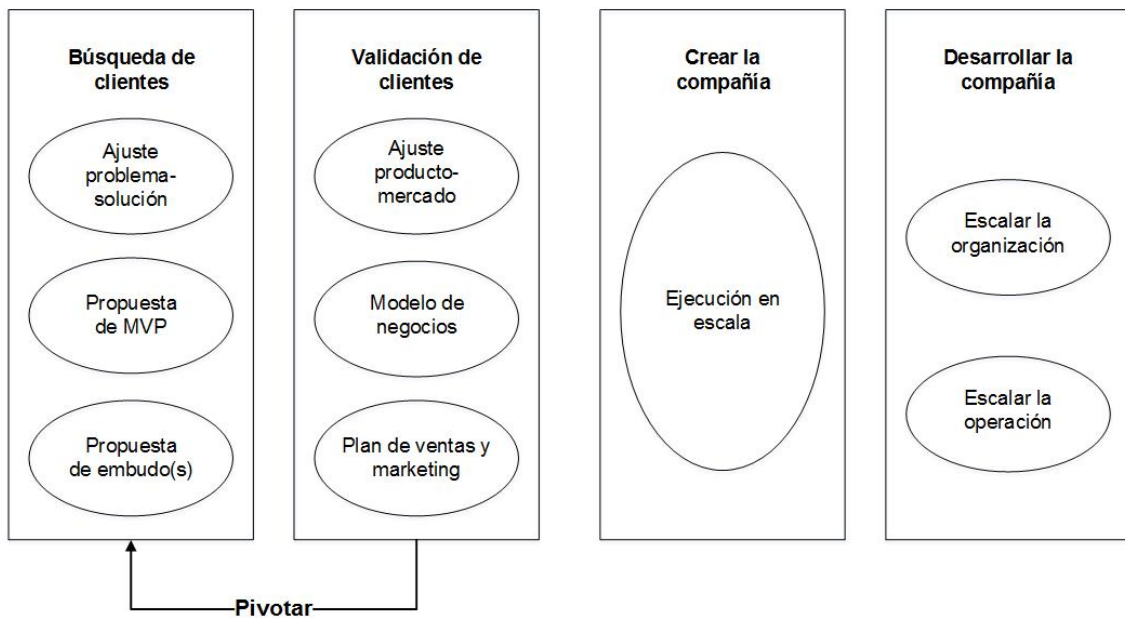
Búsqueda de clientes

Ajuste problema-solución

Propuesta de MVP

Propuesta de embudo(s)

Validación de clientes

Ajuste producto-mercado

Modelo de negocios

Plan de ventas y marketing

Crear la compañía

Ejecución en escala

Desarrollar la compañía

Escalar la organización

Escalar la operación

Pivotar